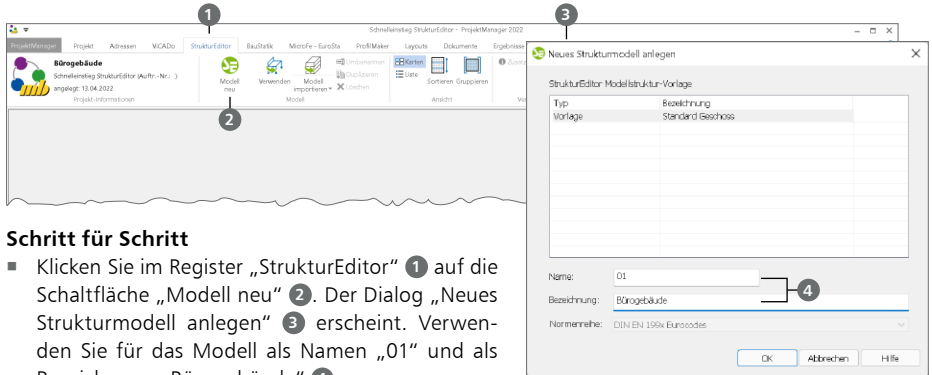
1

Schnelleinstieg StrukturEditor - ProjektManager 2022

ProjektManager | Projekt | Adressen | ViCADo | StrukturEditor | BauStatik | MicroFe - EuroSta | ProfilMaker | Layouts | Dokumente | Ergebnisse

Bürogebäude
Schnelleinstieg StrukturEditor (Auftr.-Nr.: )
angelegt: 13.04.2022
Projekt-Informationen

Modell neu | Verwenden | Modell importieren | Umbenennen | Duplizieren | Löschen
Modell

Karten | Liste | Sortieren | Gruppieren
Ansicht

Zusatz

2

3

Neues Strukturmodell anlegen

StrukturEditor Modellstruktur-Vorlage

| Typ | Bezeichnung |
|---|---|
| Vorlage | Standard Geschoss |

Name: 01
Bezeichnung: Bürogebäude
Normenreihe: DIN EN 199x Eurocodes

4

OK | Abbrechen | Hilfe

Schritt für Schritt

■ Klicken Sie im Register „StrukturEditor“ 1 auf die Schaltfläche „Modell neu“ 2. Der Dialog „Neues Strukturmodell anlegen“ 3 erscheint. Verwenden Sie für das Modell als Namen „01“ und als Bezeichnung „Bürogebäude“ 4.